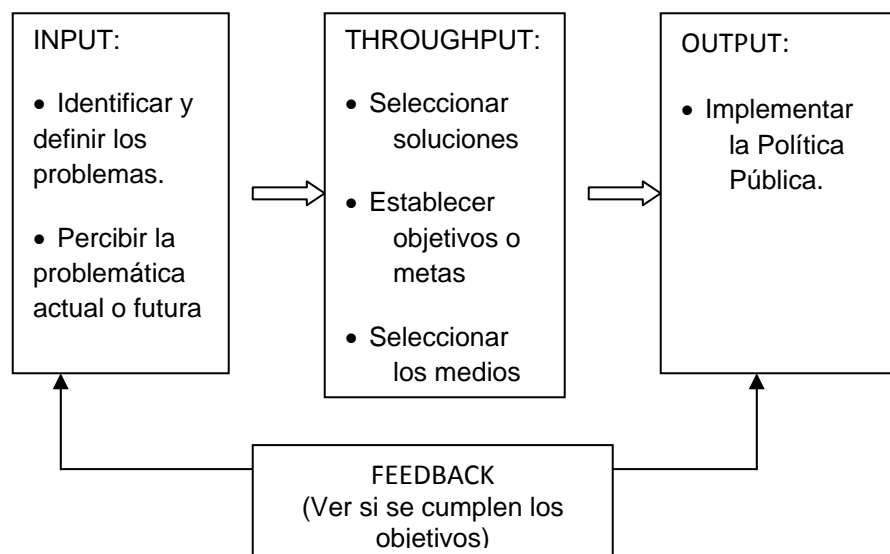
INPUT:

- Identificar y definir los problemas.
- Percibir la problemática actual o futura

THROUGHPUT:

- Seleccionar soluciones
- Establecer objetivos o metas
- Seleccionar los medios

OUTPUT:

- Implementar la Política Pública.

FEEDBACK
(Ver si se cumplen los objetivos)